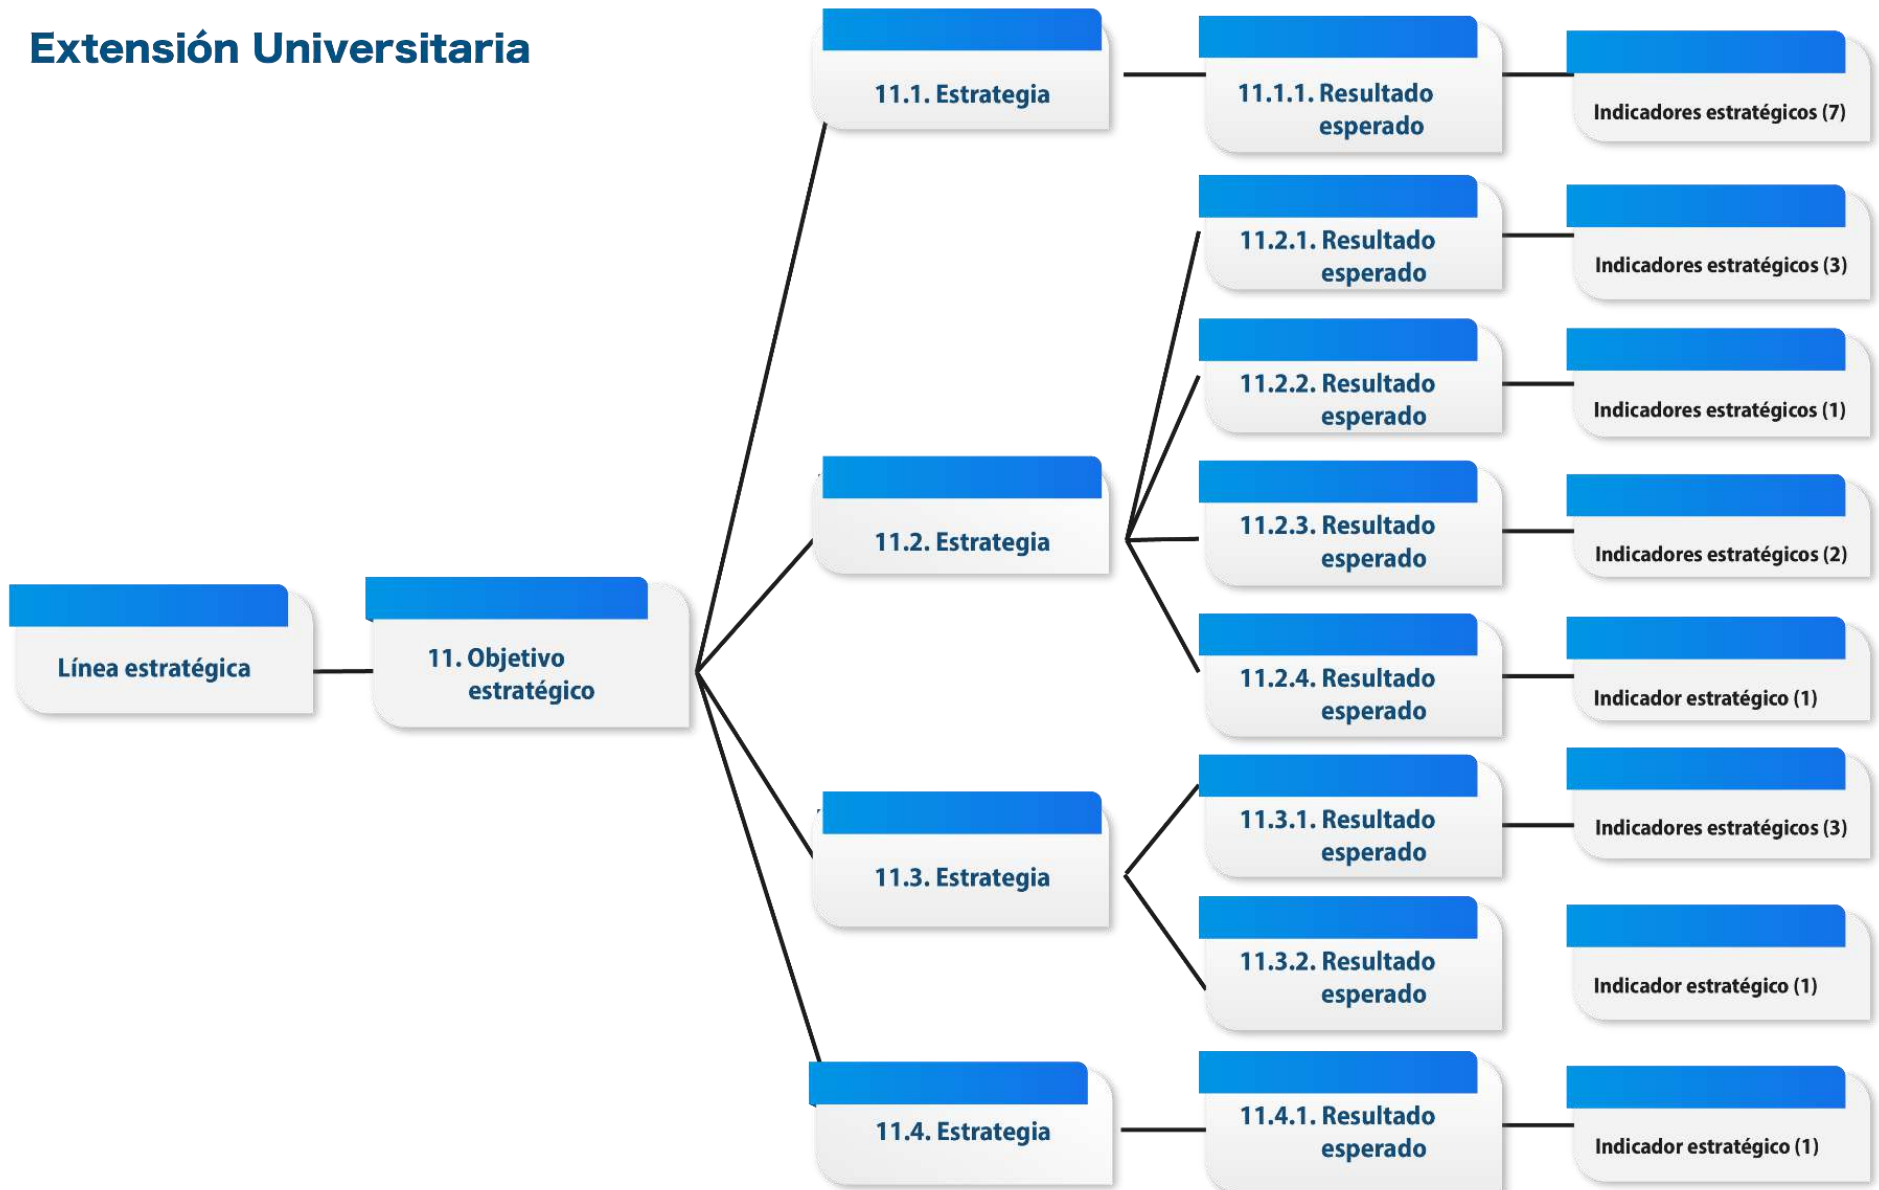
Extensión Universitaria

Línea estratégica

11. Objetivo estratégico

11.1. Estrategia

11.1.1. Resultado esperado

Indicadores estratégicos (7)

11.2. Estrategia

11.2.1. Resultado esperado

Indicadores estratégicos (3)

11.2.2. Resultado esperado

Indicadores estratégicos (1)

11.2.3. Resultado esperado

Indicadores estratégicos (2)

11.2.4. Resultado esperado

Indicador estratégico (1)

11.3. Estrategia

11.3.1. Resultado esperado

Indicadores estratégicos (3)

11.3.2. Resultado esperado

Indicador estratégico (1)

11.4. Estrategia

11.4.1. Resultado esperado

Indicador estratégico (1)